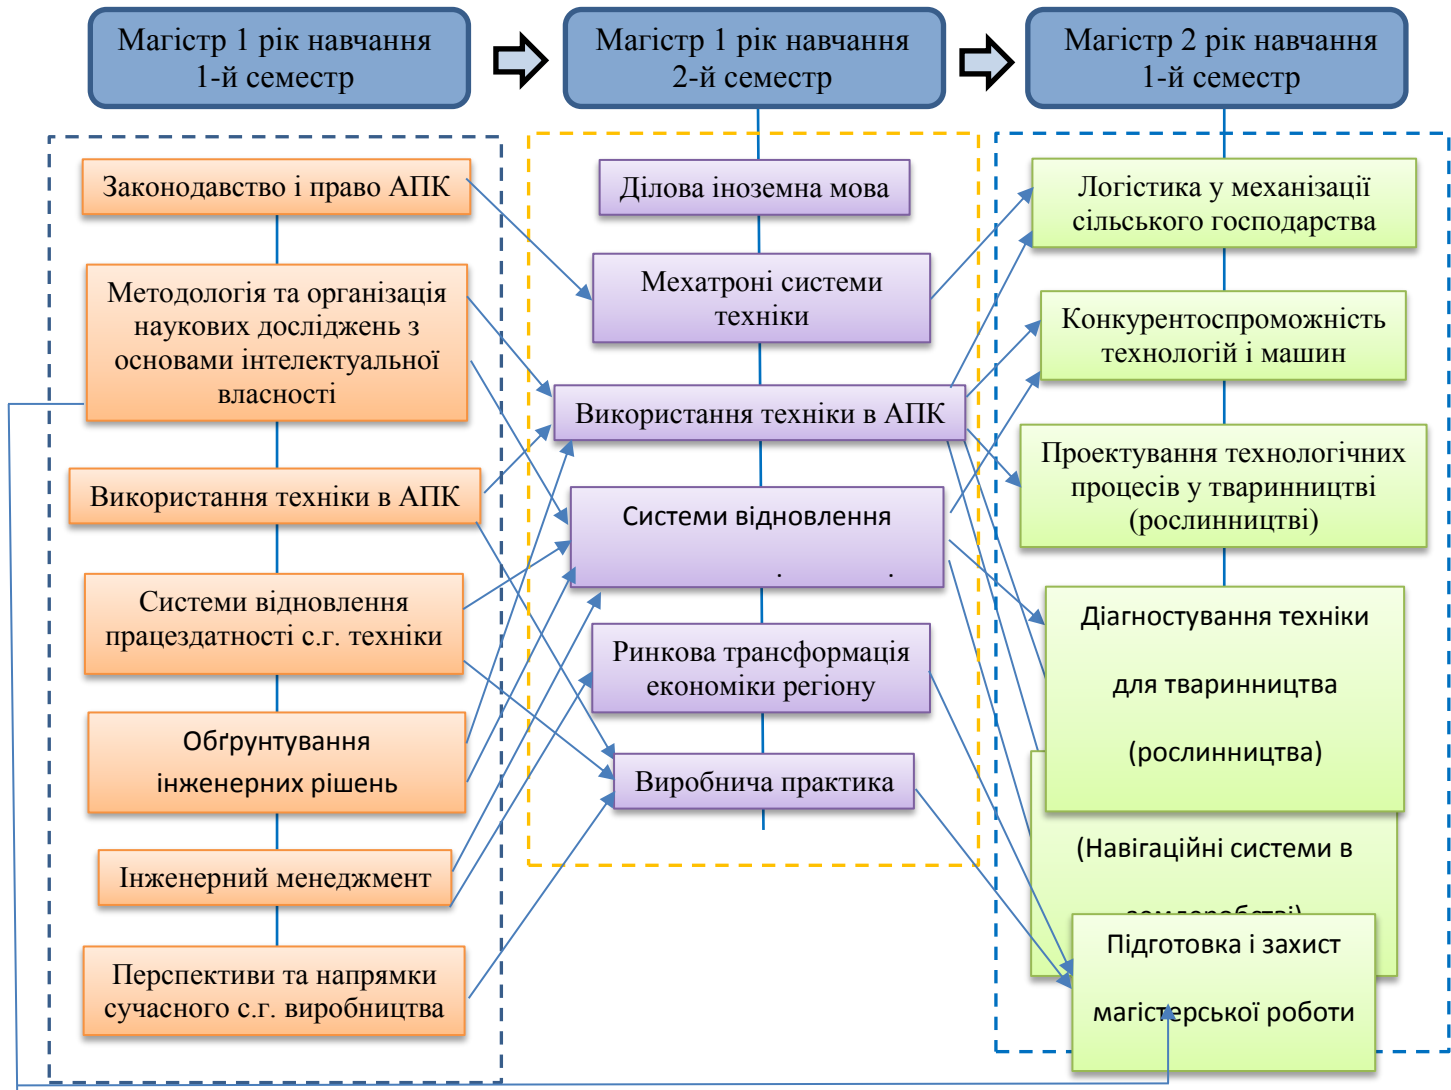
Магістр 1 рік навчання 1-й семестр

Магістр 1 рік навчання 2-й семестр

Магістр 2 рік навчання 1-й семестр

Законодавство і право АПК

Методологія та організація наукових досліджень з основами інтелектуальної власності

Використання техніки в АПК

Системи відновлення працездатності с.г. техніки

Обґрунтування інженерних рішень

Інженерний менеджмент

Перспективи та напрямки сучасного с.г. виробництва

Ділова іноземна мова

Мехатроні системи техніки

Використання техніки в АПК

Системи відновлення

Ринкова трансформація економіки регіону

Виробнича практика

Логістика у механізації сільського господарства

Конкурентоспроможність технологій і машин

Проектування технологічних процесів у тваринництві (рослинництві)

Діагностування техніки для тваринництва (рослинництва)

(Навігаційні системи в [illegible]

Підготовка і захист магістерської роботи